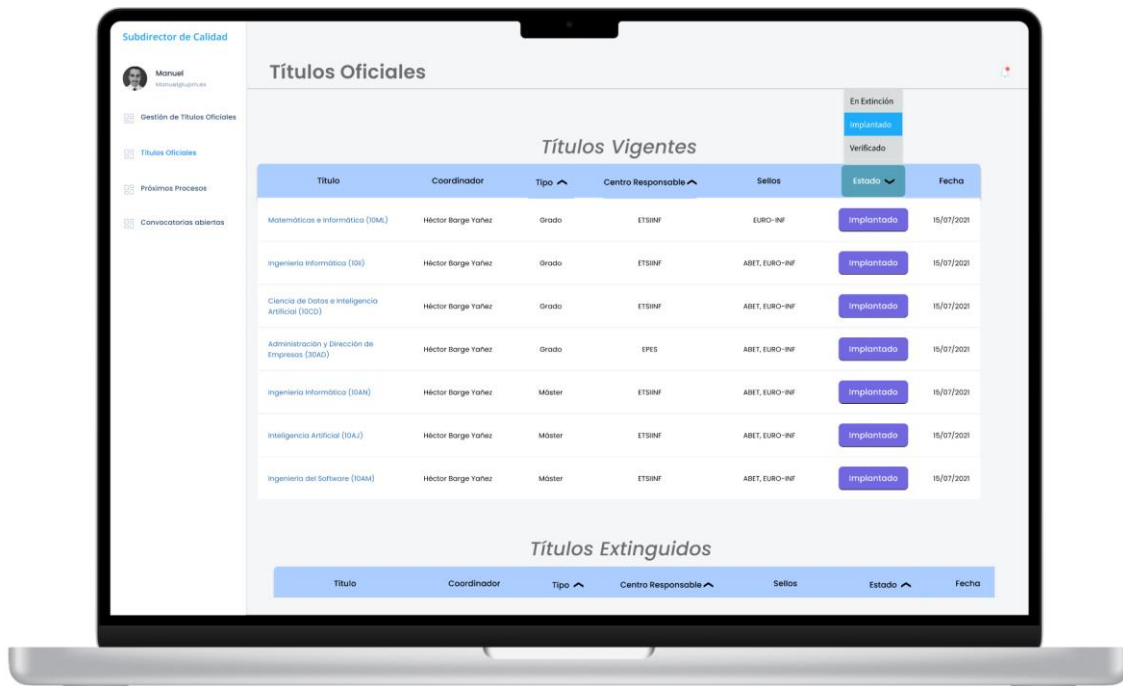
Subdirector de Calidad

Manuel
Manuel@upm.es

Gestión de Títulos Oficiales

Títulos Oficiales

Próximos Procesos

Convocatorias abiertas

Títulos Oficiales

En Extinción
Implantado
Verificado

Títulos Vigentes

| Título | Coordinador | Tipo | Centro Responsable | Sellos | Estado | Fecha |
|---|---|---|---|---|---|---|
| Matemáticas e Informática (10ML) | Héctor Barge Yañez | Grado | ETSIINF | EURO-INF | Implantado | 15/07/2021 |
| Ingeniería Informática (10II) | Héctor Barge Yañez | Grado | ETSIINF | ABET, EURO-INF | Implantado | 15/07/2021 |
| Ciencia de Datos e Inteligencia Artificial (10CD) | Héctor Barge Yañez | Grado | ETSIINF | ABET, EURO-INF | Implantado | 15/07/2021 |
| Administración y Dirección de Empresas (30AD) | Héctor Barge Yañez | Grado | EPES | ABET, EURO-INF | Implantado | 15/07/2021 |
| Ingeniería Informática (10AN) | Héctor Barge Yañez | Máster | ETSIINF | ABET, EURO-INF | Implantado | 15/07/2021 |
| Inteligencia Artificial (10AJ) | Héctor Barge Yañez | Máster | ETSIINF | ABET, EURO-INF | Implantado | 15/07/2021 |
| Ingeniería del Software (10AM) | Héctor Barge Yañez | Máster | ETSIINF | ABET, EURO-INF | Implantado | 15/07/2021 |

Títulos Extinguidos

| Título | Coordinador | Tipo | Centro Responsable | Sellos | Estado | Fecha |
|---|---|---|---|---|---|---|